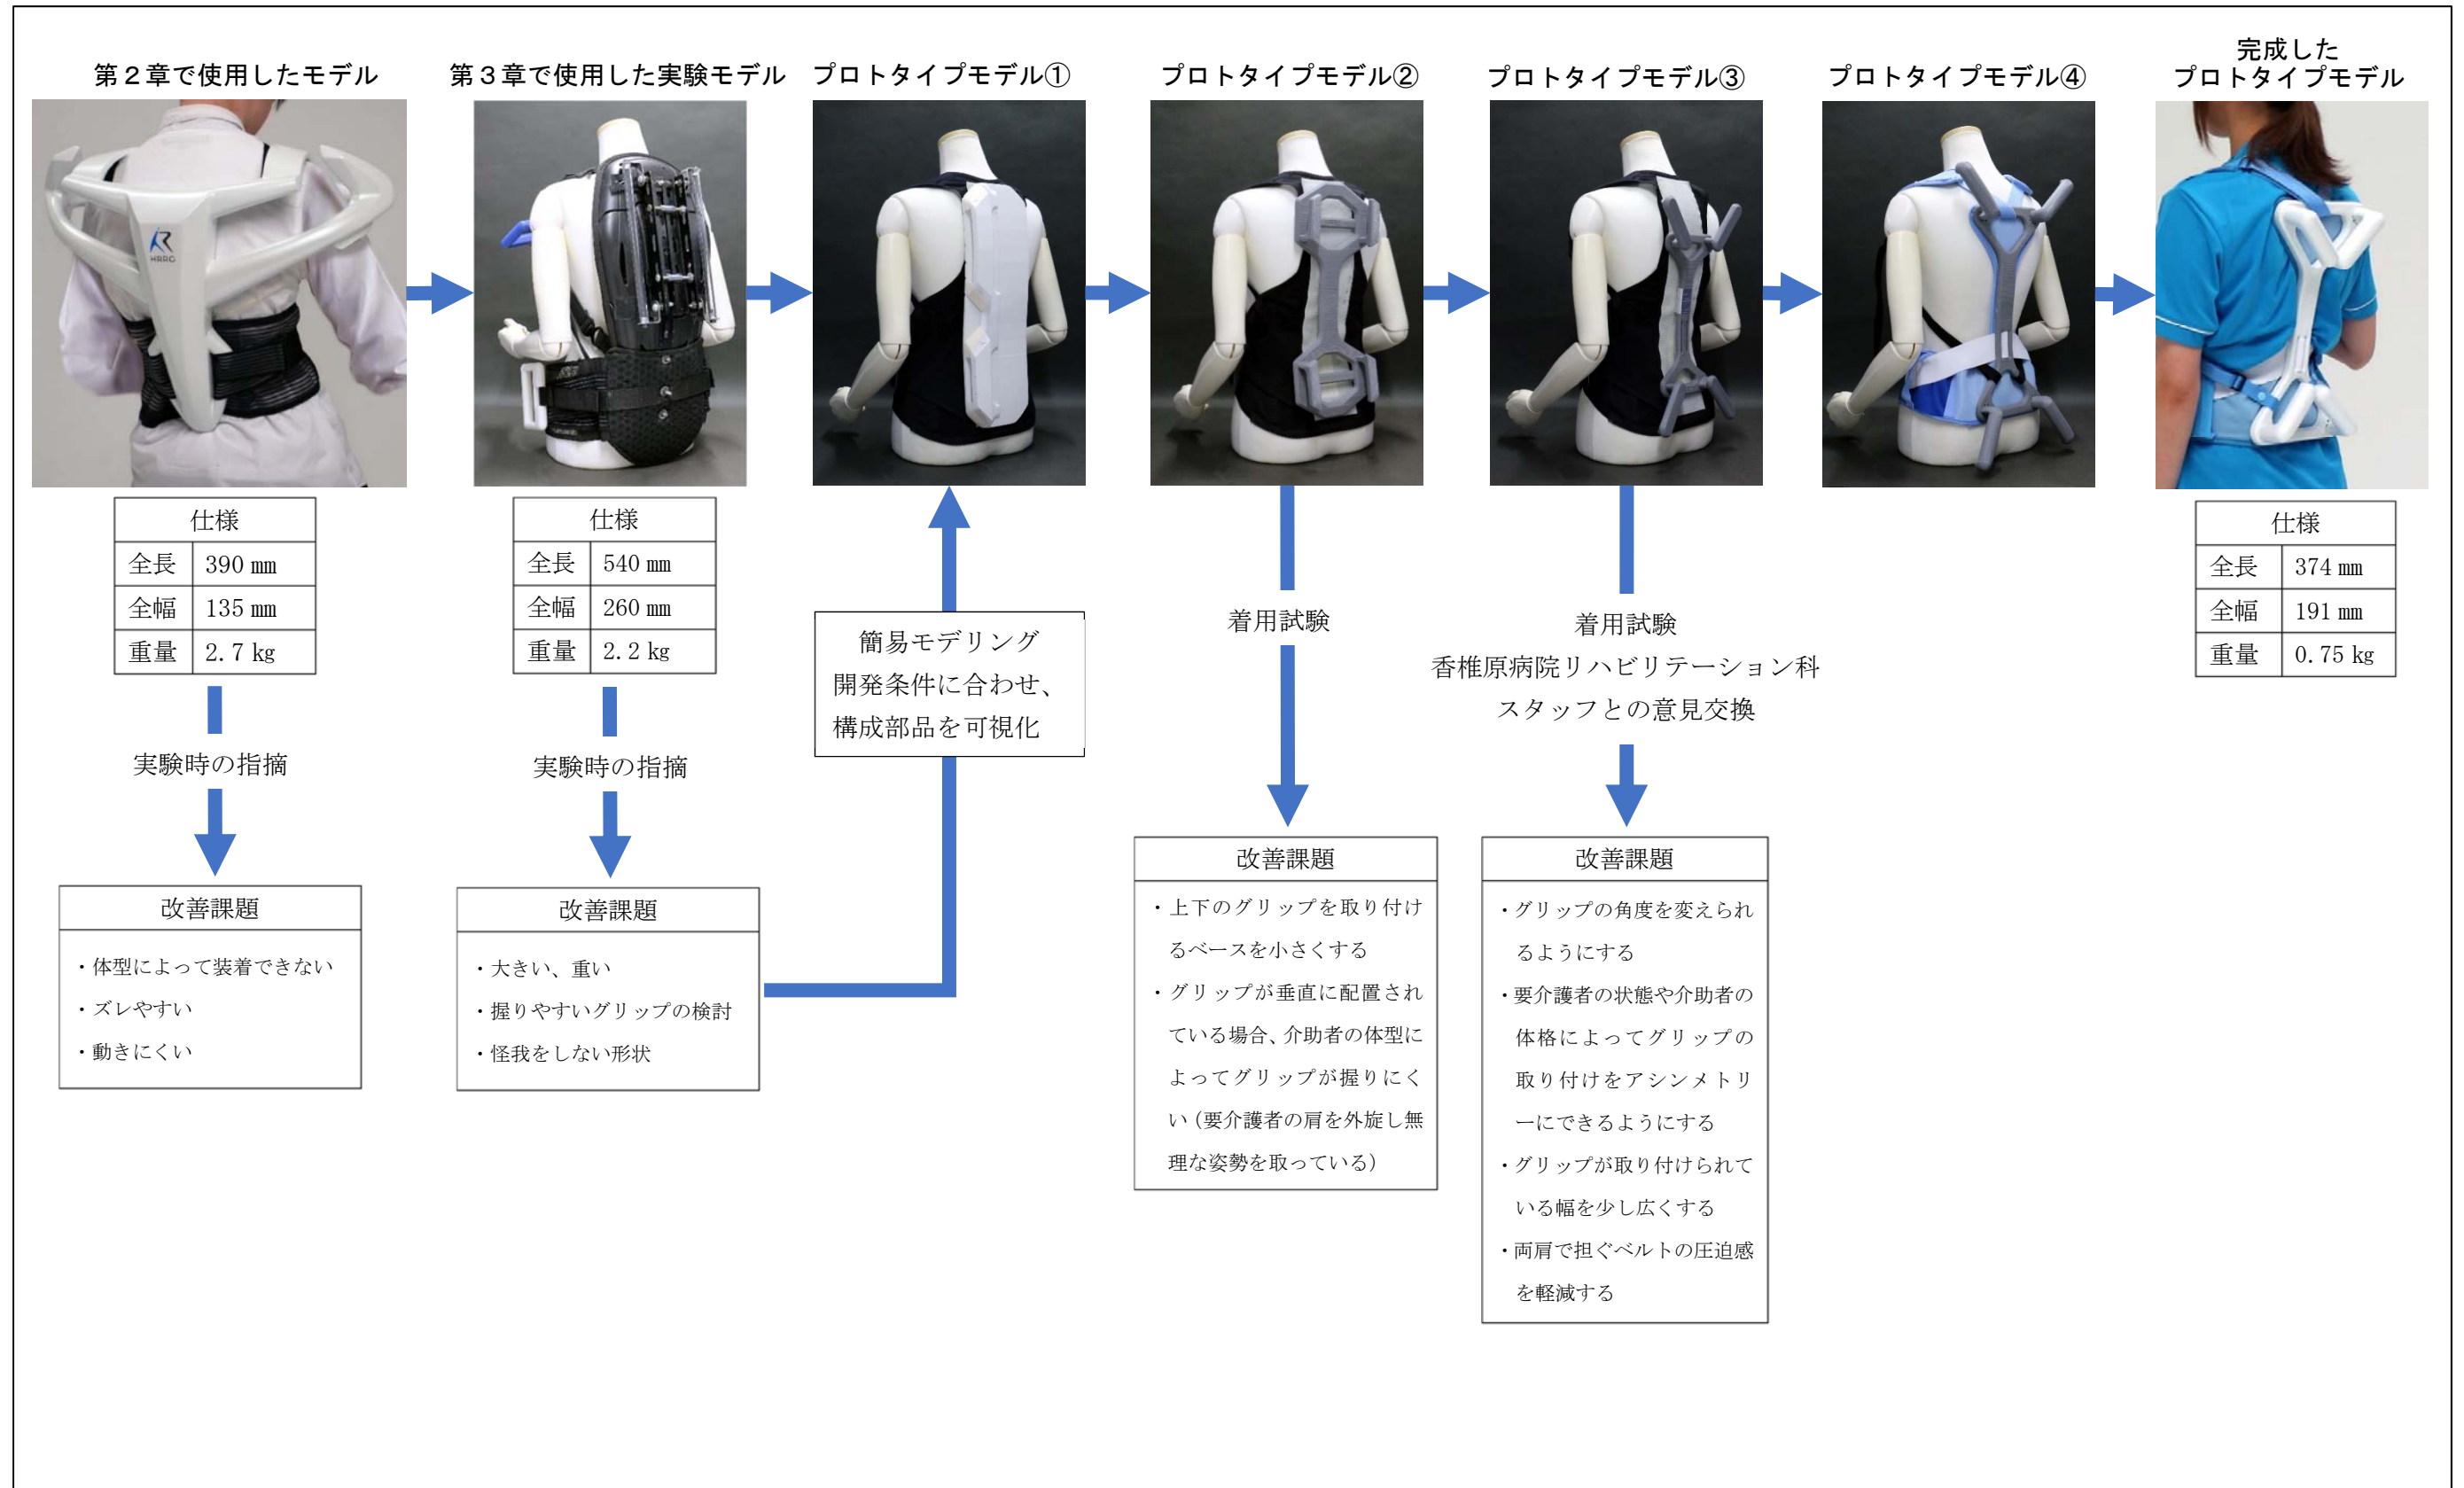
第２章で使用したモデル

| 仕様 | |
|---|---|
| 全長 | 390 mm |
| 全幅 | 135 mm |
| 重量 | 2.7 kg |

実験時の指摘

改善課題
・体型によって装着できない
・ズレやすい
・動きにくい

第３章で使用した実験モデル

| 仕様 | |
|---|---|
| 全長 | 540 mm |
| 全幅 | 260 mm |
| 重量 | 2.2 kg |

実験時の指摘

改善課題
・大きい、重い
・握りやすいグリップの検討
・怪我をしない形状

プロトタイプモデル①

簡易モデリング
開発条件に合わせ、
構成部品を可視化

プロトタイプモデル②

着用試験

改善課題
・上下のグリップを取り付けるベースを小さくする
・グリップが垂直に配置されている場合、介助者の体型によってグリップが握りにくい（要介護者の肩を外旋し無理な姿勢を取っている）

プロトタイプモデル③

着用試験
香椎原病院リハビリテーション科
スタッフとの意見交換

改善課題
・グリップの角度を変えられるようにする
・要介護者の状態や介助者の体格によってグリップの取り付けをアシンメトリーにできるようにする
・グリップが取り付けられている幅を少し広くする
・両肩で担ぐベルトの圧迫感を軽減する

プロトタイプモデル④

完成した
プロトタイプモデル

| 仕様 | |
|---|---|
| 全長 | 374 mm |
| 全幅 | 191 mm |
| 重量 | 0.75 kg |